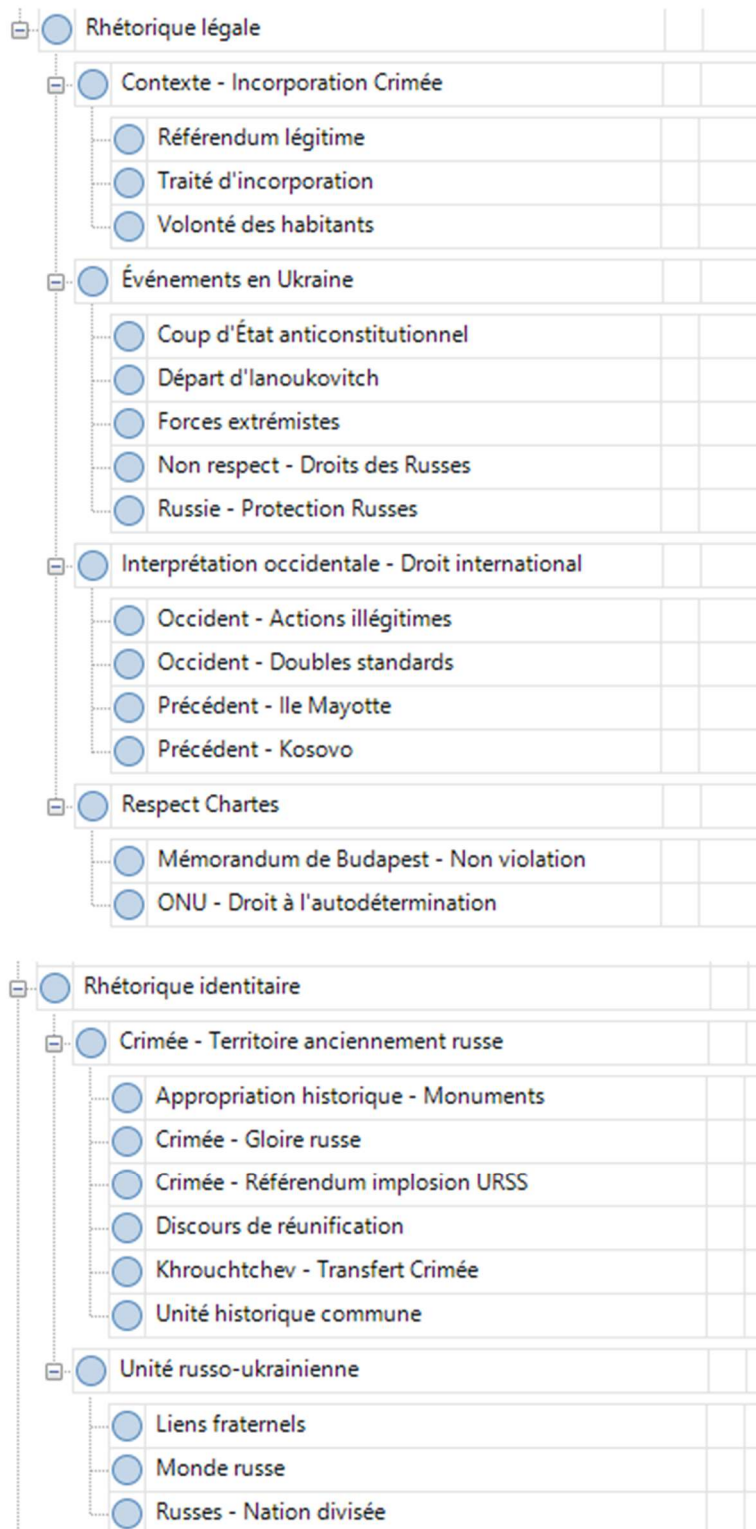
Rhétorique légale

Contexte - Incorporation Crimée

Référendum légitime

Traité d'incorporation

Volonté des habitants

Événements en Ukraine

Coup d'État anticonstitutionnel

Départ d'Ianoukovitch

Forces extrémistes

Non respect - Droits des Russes

Russie - Protection Russes

Interprétation occidentale - Droit international

Occident - Actions illégitimes

Occident - Doubles standards

Précédent - Ile Mayotte

Précédent - Kosovo

Respect Chartes

Mémorandum de Budapest - Non violation

ONU - Droit à l'autodétermination

Rhétorique identitaire

Crimée - Territoire anciennement russe

Appropriation historique - Monuments

Crimée - Gloire russe

Crimée - Référendum implosion URSS

Discours de réunification

Khrouchtchev - Transfert Crimée

Unité historique commune

Unité russo-ukrainienne

Liens fraternels

Monde russe

Russes - Nation divisée